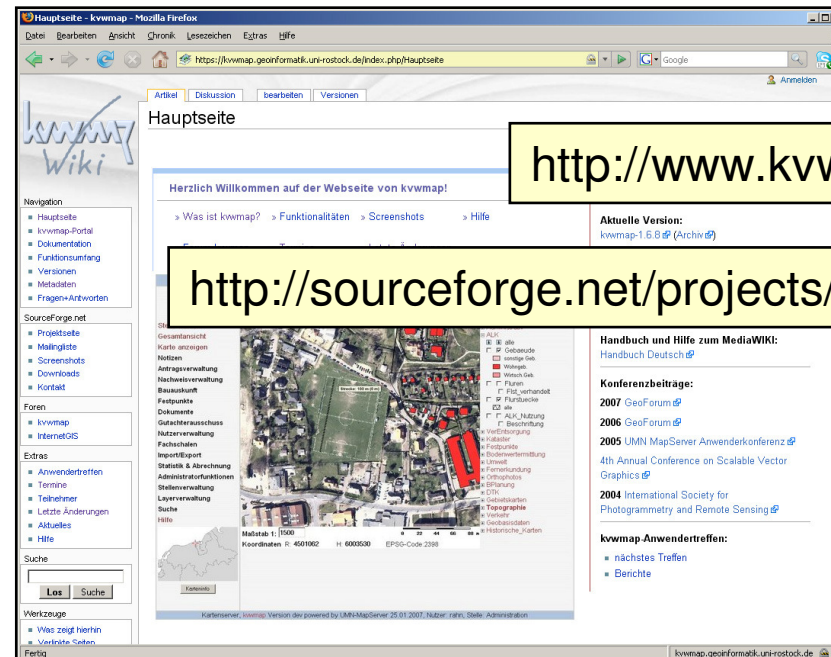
Hauptseite - kvwmap - Mozilla Firefox

Datei Bearbeiten Ansicht Chronik Lesezeichen Extras Hilfe

https://kvwmap.geoinformatik.uni-rostock.de/index.php/Hauptseite

Google

Anmelden

Artikel Diskussion bearbeiten Versionen

Hauptseite

kvwmap Wiki

http://www.kvw

Herzlich Willkommen auf der Webseite von kvwmap!

» Was ist kwmap? » Funktionalitäten » Screenshots » Hilfe

Aktuelle Version:
kvwmap-1.6.8 (Archiv)

http://sourceforge.net/projects/

Navigation
Hauptseite
kvwmap-Portal
Dokumentation
Funktionsumfang
Versionen
Metadaten
Fragen+Antworten

SourceForge.net
Projektseite
Mailingliste
Screenshots
Downloads
Kontakt

Foren
kvwmap
InternetGIS

Extras
Anwendertreffen
Termine
Teilnehmer
Letzte Änderungen
Aktuelles
Hilfe

Suche
Los Suche

Werkzeuge
Was zeigt hierhin
Verlinkte Seiten

Gesamtansicht
Karte anzeigen
Notizen
Antragsverwaltung
Nachweisverwaltung
Bauauskunft
Festpunkte
Dokumente
Gutachterausschuss
Nutzerverwaltung
Fachschalen
Import/Export
Statistik & Abrechnung
Administratorfunktionen
Stellenverwaltung
Layerverwaltung
Suche
Hilfe

ALK
alle
Gebaeude
sonstige Geb.
Wohngeb.
Wirtsch.Geb.
Fluren
Flst_verhandelt
Flurstuecke
alle
ALK_Nutzung
Beschriftung
VerEntsorgung
Kataster
Festpunkte
Bodenwertermittlung
Umwelt
Fernerkundung
Orthophotos
BPlanung
DTK
Gebietskarten
Topographie
Verkehr
Geobasisdaten
Historische_Karten

Maßstab 1: 1500
Koordinaten R: 4501062 H: 6003530 EPSG-Code:2398

Karteninfo

Kartenserver: kvwmap Version dev powered by UMN-MapServer 25.01.2007, Nutzer: rahn, Stelle: Administration

Handbuch und Hilfe zum MediaWIKI:
Handbuch Deutsch

Konferenzbeiträge:
2007 GeoForum
2006 GeoForum
2005 UMN MapServer Anwenderkonferenz
4th Annual Conference on Scalable Vector Graphics
2004 International Society for Photogrammetry and Remote Sensing

kvwmap-Anwendertreffen:
nächstes Treffen
Berichte

Fertig
kvwmap.geoinformatik.uni-rostock.de